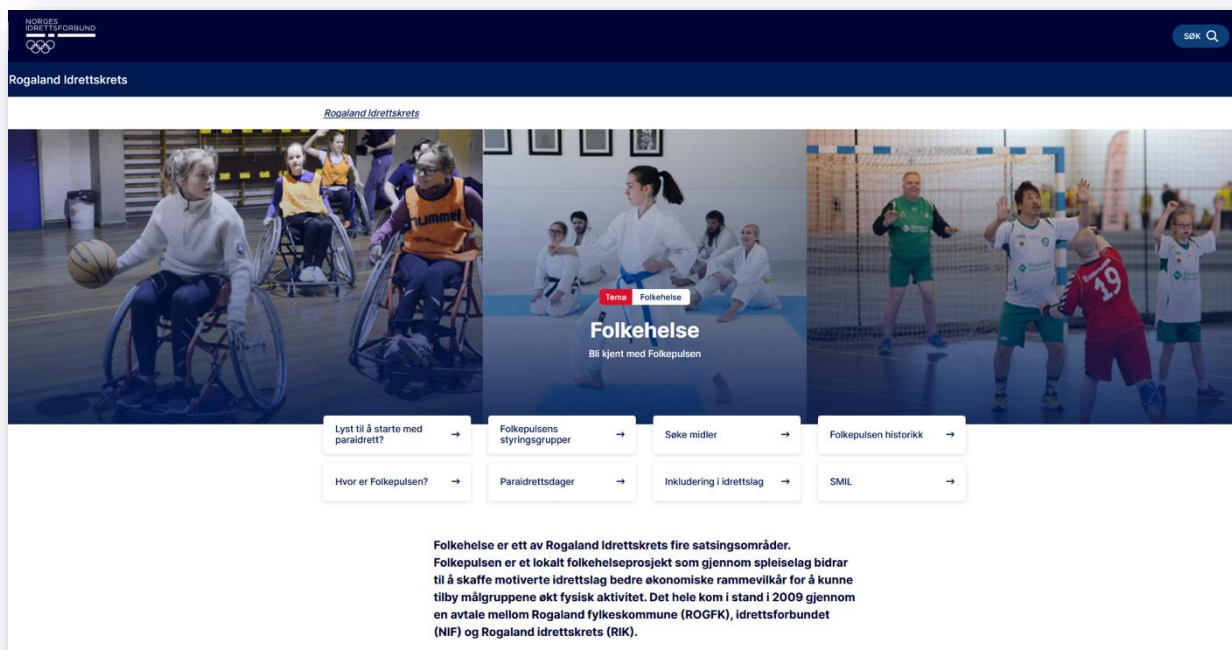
NORGES IDRETTSFORBUND

SØK

Rogaland Idrettskrets

Rogaland Idrettskrets

hummel

19

Tema Folkehelse

Folkehelse

Bli kjent med Folkepulsen

Lyst til å starte med paraidrett? →

Folkepulsens styringsgrupper →

Søke midler →

Folkepulsen historikk →

Hvor er Folkepulsen? →

Paraidrettsdager →

Inkludering i idrettslag →

SMIL →

Folkehelse er ett av Rogaland Idrettskrets fire satsingsområder. Folkepulsen er et lokalt folkehelseprosjekt som gjennom spleiselag bidrar til å skaffe motiverte idrettslag bedre økonomiske rammevilkår for å kunne tilby målgruppene økt fysisk aktivitet. Det hele kom i stand i 2009 gjennom en avtale mellom Rogaland fylkeskommune (ROGFK), idrettsforbundet (NIF) og Rogaland idrettskrets (RIK).